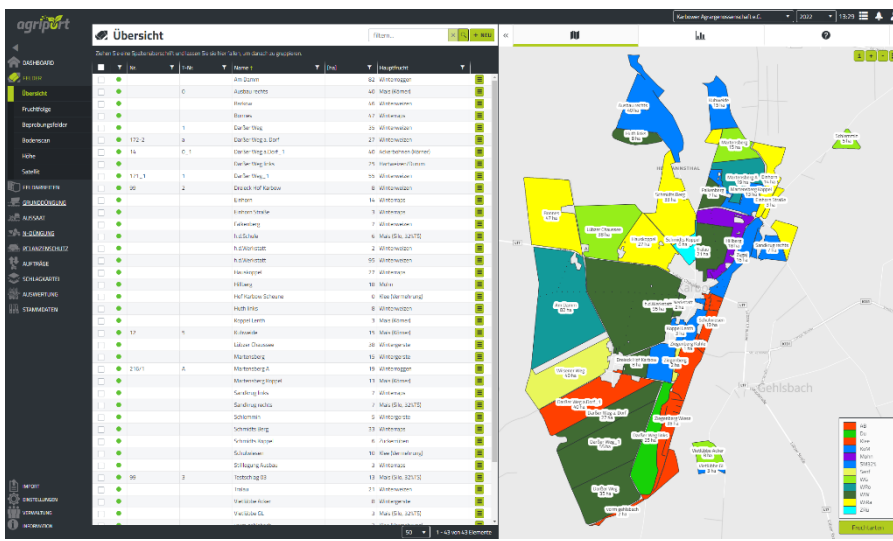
agriport

Karbower Agrargenossenschaft e.G. 2022 15:29

DASHBOARD
FELDER
Übersicht
Fruchtfolge
Beprobungsfelder
Bodenscan
Höhe
Satellit
FELDARBEITEN
GRUNDDÜNGUNG
AUSSAAT
N-DÜNGUNG
PFLANZENSCHUTZ
AUFTRÄGE
SCHLAGKARTEI
AUSWERTUNG
STAMMDATEN
IMPORT
EINSTELLUNGEN
VERWALTUNG
INFORMATION

Übersicht

Filtern...

+ NEU

Ziehen Sie eine Spaltenüberschrift und lassen Sie die hier fallen, um danach zu gruppieren.

| | | Nr | T-Nr | Name | (ha) | Hauptfrucht |
|---|---|---|---|---|---|---|
| | | | | Am Damm | 82 | Wintoroggen |
| | | | 0 | Ausbau rechts | 46 | Mais (Körner) |
| | | | | Barnow | 56 | Winterweizen |
| | | | | Barnow | 17 | Wintoraps |
| | | | 1 | Darßer Weg | 35 | Winterweizen |
| | | 172-2 | a | Darßer Weg a. Dorf | 27 | Winterweizen |
| | | 14 | 0_1 | Darßer Weg a. Dorf_1 | 40 | Ackerbohnen (Körner) |
| | | | | Darßer Weg links | 75 | Sonnenblumen |
| | | 1/1_1 | 1 | Darßer Weg_1 | 55 | Winterweizen |
| | | 90 | 2 | Deseck Hof Karbow | 6 | Winterweizen |
| | | | | Exham | 14 | Winterweizen |
| | | | | Exham Straße | 3 | Winterraps |
| | | | | Falkenberg | 7 | Winterraps |
| | | | | h.d.Schule | 4 | Mais (Silo, 32%TS) |
| | | | | h.d.Werkstatt | 2 | Winterweizen |
| | | | | h.d.Werkstatt | 55 | Winterweizen |
| | | | | Hasenkoppel | 27 | Winterraps |
| | | | | Hillberg | 10 | Mohn |
| | | | | Hof Karbow Scheune | 6 | Klee (der Nahrung) |
| | | | | Huth links | 8 | Winterweizen |
| | | | | Koppel Lenth | 9 | Mais (Körner) |
| | | 12 | 5 | Kühweide | 13 | Mais (Körner) |
| | | | | Lübzer Chaussee | 38 | Wintergerste |
| | | | | Martensberg | 14 | Wintergerste |
| | | 210/1 | A | Martensberg A | 19 | Winterroggen |
| | | | | Martensberg Koppel | 13 | Mais (Körner) |
| | | | | Sandkrug links | 7 | Winterraps |
| | | | | Sandkrug rechts | 7 | Mais (Silo, 32%TS) |
| | | | | Schlemmin | 5 | Wintergerste |
| | | | | Schmidts Berg | 23 | Winterraps |
| | | | | Schmidts Koppe | 6 | Sonnenblumen |
| | | | | Schulwiesen | 16 | Klee (der Nahrung) |
| | | | | Stillegung Ausbau | 3 | Winterraps |
| | | 96 | 3 | Tostoch op 03 | 13 | Mais (Silo, 32%TS) |
| | | | | Trebe | 71 | Winterweizen |
| | | | | Vietlübbe Acker | 8 | Wintergerste |
| | | | | Vietlübbe DL | 3 | Mais (Silo, 32%TS) |

50 1 - 43 von 43 Elementen

Gehlsbach

HB
Dv
Kiwi
KoW
Mohn
SMS25
Senf
Wiu
WRo
WW
Wlz
ZRü

Fruchtarten